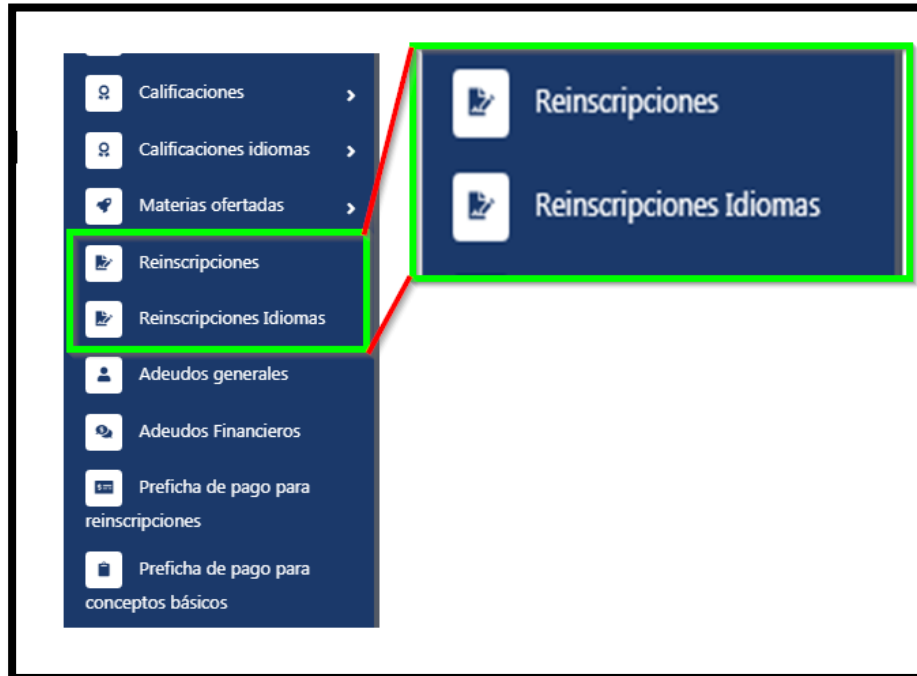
Calificaciones >

Calificaciones idiomas >

Materias ofertadas >

Reinscripciones

Reinscripciones Idiomas

Adeudos generales

Adeudos Financieros

Preficha de pago para reinscripciones

Preficha de pago para conceptos básicos

Reinscripciones

Reinscripciones Idiomas